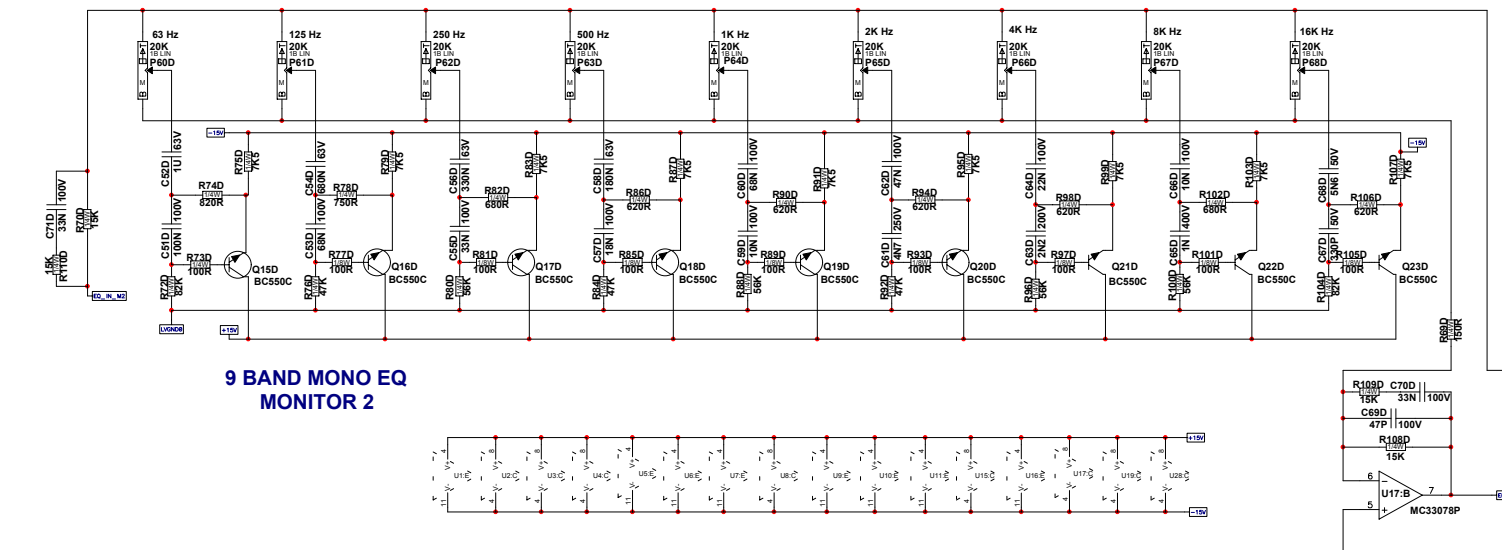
63 Hz 20K 1B LIN P60D
125 Hz 20K 1B LIN P61D
250 Hz 20K 1B LIN P62D
500 Hz 20K 1B LIN P63D
1K Hz 20K 1B LIN P64D
2K Hz 20K 1B LIN P65D
4K Hz 20K 1B LIN P66D
8K Hz 20K 1B LIN P67D
16K Hz 20K 1B LIN P68D

-15V

C71D 33N 100V
R70D 15K
R110D 15K
EQ_IN_M2

C52D 1U 63V
R75D 7K5
R74D 820R
C51D 100N 100V
R73D 100R
Q15D BC550C
R72D 82K

C54D 680N 63V
R79D 7K5
R78D 750R
C53D 68N 100V
R77D 100R
Q16D BC550C
R76D 47K

C56D 330N 63V
R83D 7K5
R82D 680R
C55D 33N 100V
R81D 100R
Q17D BC550C
R80D 56K

C58D 180N 63V
R87D 7K5
R86D 620R
C57D 18N 100V
R85D 100R
Q18D BC550C
R84D 47K

C60D 100N 100V
R91D 7K5
R90D 620R
C59D 10N 100V
R89D 100R
Q19D BC550C
R88D 56K

C62D 47N 100V
R95D 7K5
R94D 620R
C61D 4N7 250V
R93D 100R
Q20D BC550C
R92D 47K

C64D 22N 100V
R99D 7K5
R98D 620R
C63D 2N2 200V
R97D 100R
Q21D BC550C
R96D 56K

C66D 10N 100V
R103D 7K5
R102D 680R
C65D 1N 400V
R101D 100R
Q22D BC550C
R100D 56K

C68D 5N6 50V
R107D 7K5
R106D 620R
C67D 330P 50V
R105D 100R
Q23D BC550C
R104D 82K

LVGNDB
+15V

R69D 150R

9 BAND MONO EQ
MONITOR 2

R109D 15K
C70D 33N 100V
C69D 47P 100V
R108D 15K
U17:B 6 5 7
MC33078P

U1:E U2:C U3:C U4:C U5:E U6:E U7:E U8:C U9:E U10:E U11:E U15:C U16:E U17:C U19:C U28:C
+15V
-15V